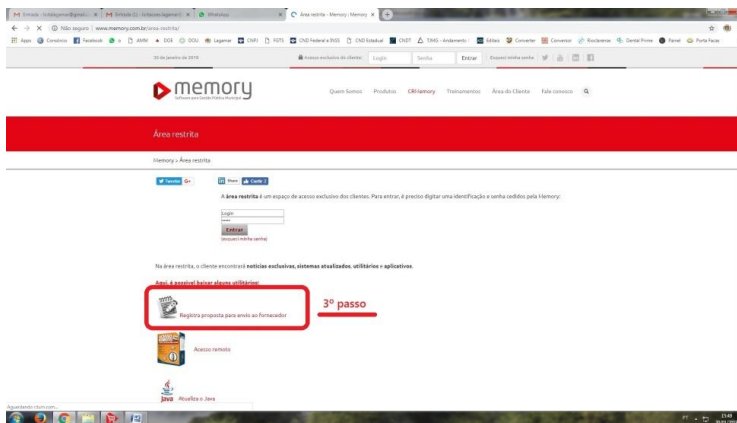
M Entrada - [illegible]@gmail.c × M Entrada (1) - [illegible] × WhatsApp × Área restrita - Memory - Memory ×

← → C ⓘ Não seguro | www.memory.com.br/area-restrita/

Apps Consórcio Facebook DOU AMM DOE DOU Legamar CNPJ FGTS CND Federal e INSS CND Estadual CNDT TINSS - Andamento Editais Converter Conversor Rosclarence Dental Prime Painel Porta Faces

30 de janeiro de 2019 Acesso exclusivo de clientes: Login Senha Entrar Esqueci minha senha

memory
Software para Gestão Pública Municipal

Quem Somos Produtos CRHemory Treinamentos Área do Cliente Fale conosco

Área restrita

Memory » Área restrita

Tweetar G+ Share Curtir 2

A área restrita é um espaço de acesso exclusivo dos clientes. Para entrar, é preciso digitar uma identificação e senha cedidos pela Memory:

Login
Entrar
(esqueci minha senha)

Na área restrita, o cliente encontrará notícias exclusivas, sistemas atualizados, utilitários e aplicativos.

Aqui, é possível baixar alguns utilitários:

Registra proposta para envio ao fornecedor

3º passo

Acesso remoto

Java Atualiza o Java

Aguardando c.ium.com...

PT 15:48